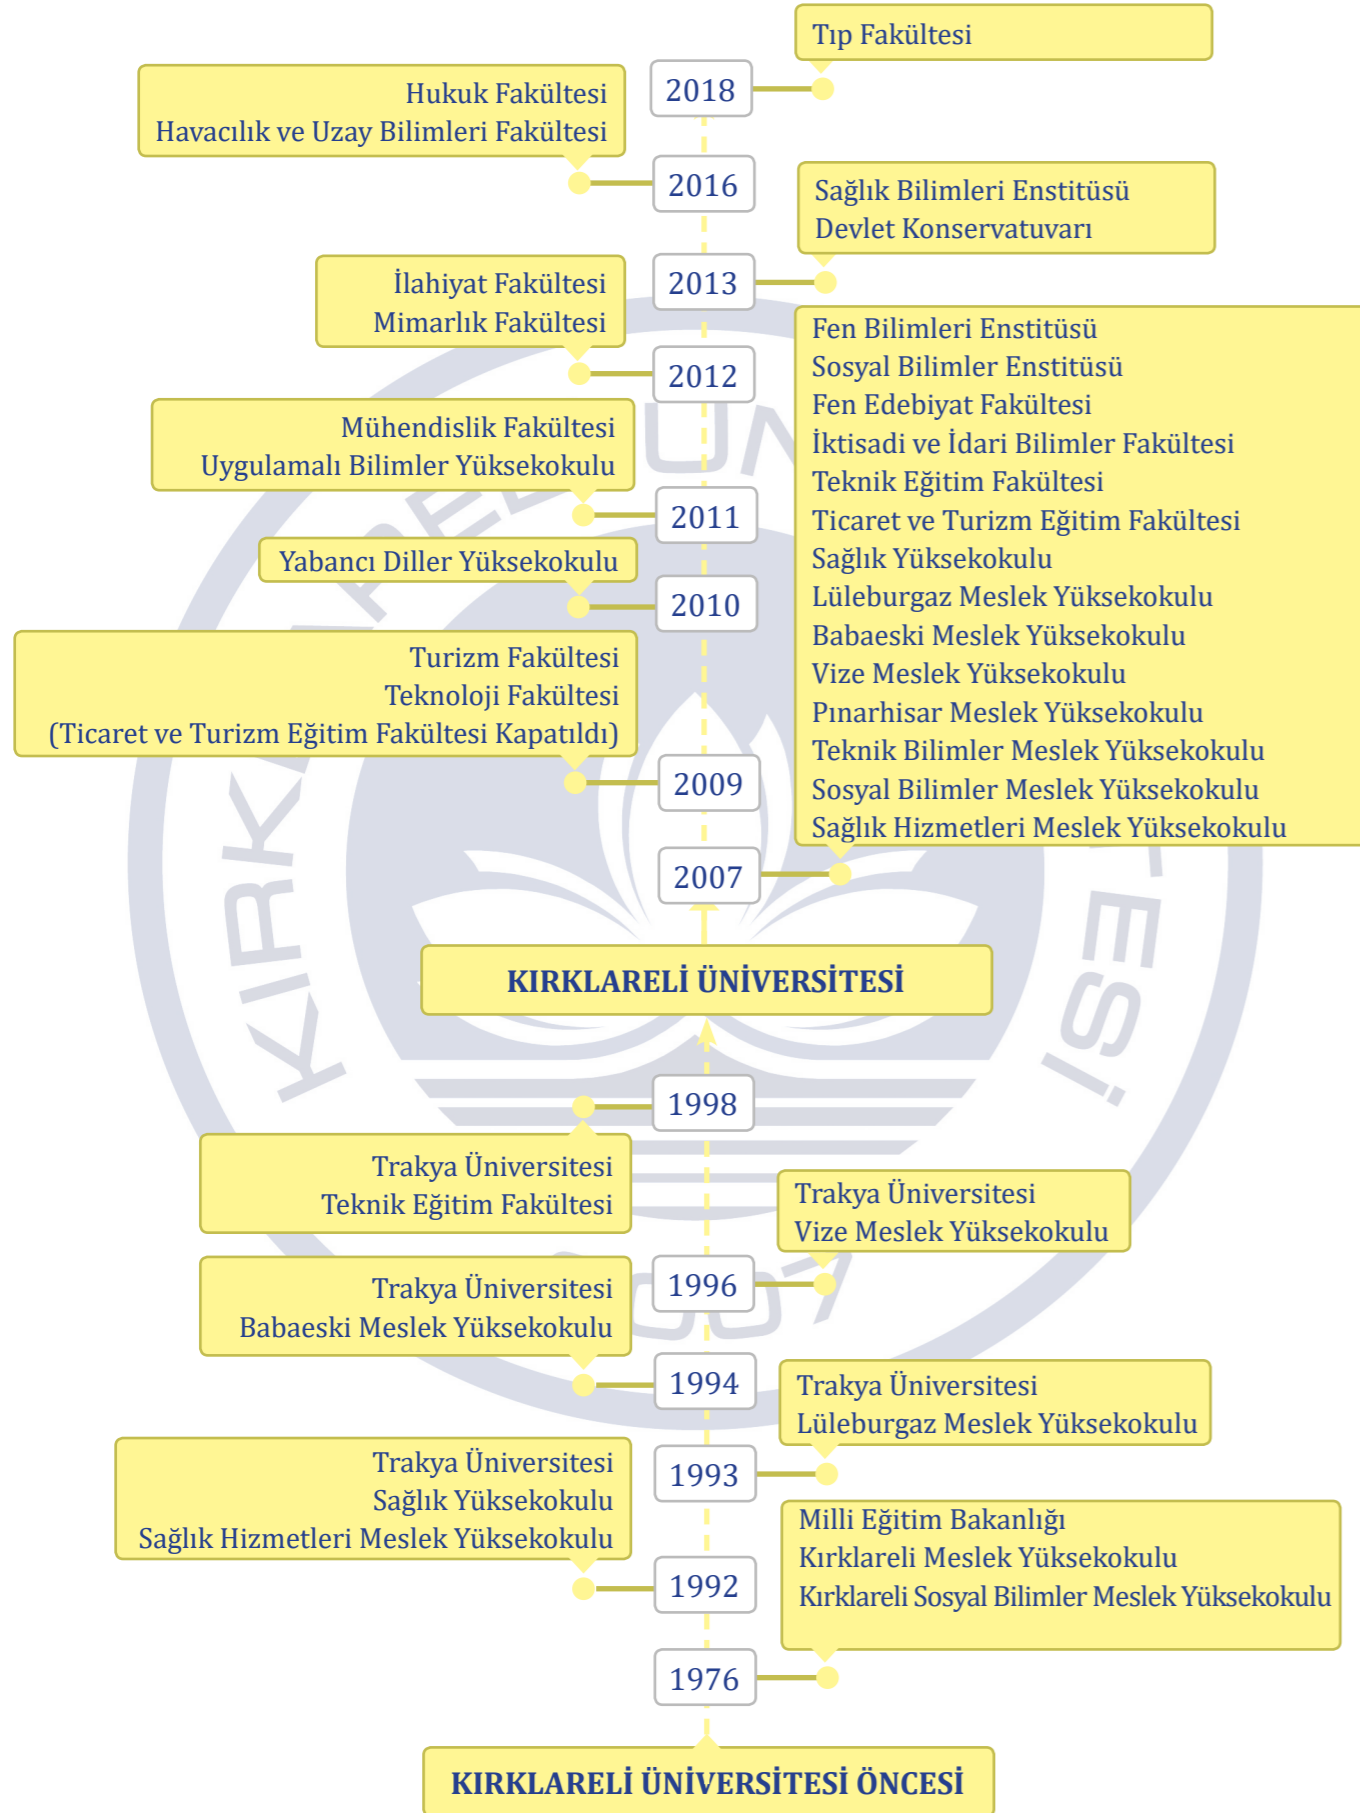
Tıp Fakültesi

2018

Hukuk Fakültesi
Havacılık ve Uzay Bilimleri Fakültesi

2016

Sağlık Bilimleri Enstitüsü
Devlet Konservatuvarı

2013

İlahiyat Fakültesi
Mimarlık Fakültesi

2012

Fen Bilimleri Enstitüsü
Sosyal Bilimler Enstitüsü
Fen Edebiyat Fakültesi
İktisadi ve İdari Bilimler Fakültesi
Teknik Eğitim Fakültesi
Ticaret ve Turizm Eğitim Fakültesi
Sağlık Yüksekokulu
Lüleburgaz Meslek Yüksekokulu
Babaeski Meslek Yüksekokulu
Vize Meslek Yüksekokulu
Pınarhisar Meslek Yüksekokulu
Teknik Bilimler Meslek Yüksekokulu
Sosyal Bilimler Meslek Yüksekokulu
Sağlık Hizmetleri Meslek Yüksekokulu

Mühendislik Fakültesi
Uygulamalı Bilimler Yüksekokulu

2011

Yabancı Diller Yüksekokulu

2010

Turizm Fakültesi
Teknoloji Fakültesi
(Ticaret ve Turizm Eğitim Fakültesi Kapatıldı)

2009

2007

KIRKLARELİ ÜNİVERSİTESİ

1998

Trakya Üniversitesi
Teknik Eğitim Fakültesi

Trakya Üniversitesi
Vize Meslek Yüksekokulu

1996

Trakya Üniversitesi
Babaeski Meslek Yüksekokulu

1994

Trakya Üniversitesi
Lüleburgaz Meslek Yüksekokulu

1993

Trakya Üniversitesi
Sağlık Yüksekokulu
Sağlık Hizmetleri Meslek Yüksekokulu

Milli Eğitim Bakanlığı
Kırklareli Meslek Yüksekokulu
Kırklareli Sosyal Bilimler Meslek Yüksekokulu

1992

1976

KIRKLARELİ ÜNİVERSİTESİ ÖNCESİ